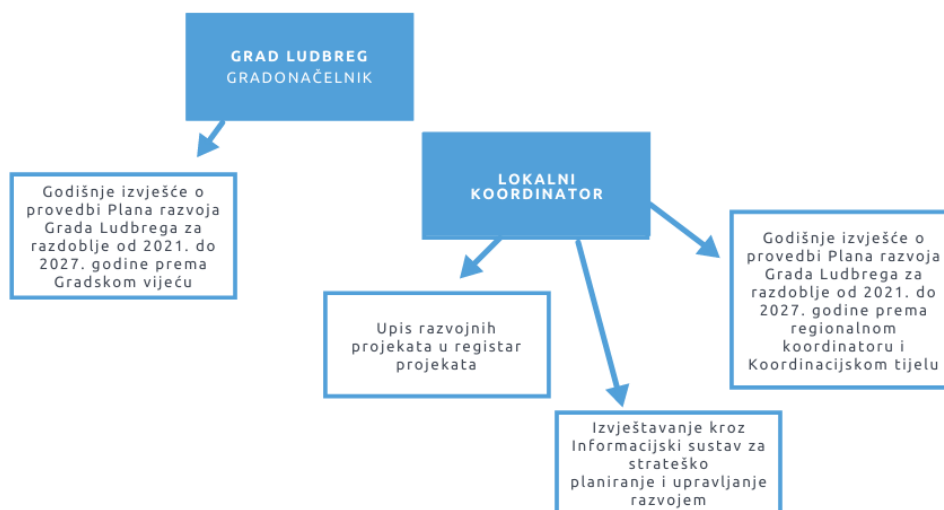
GRAD LUDBREG
GRADONAČELNIK

Godišnje izvješće o provedbi Plana razvoja Grada Ludbrega za razdoblje od 2021. do 2027. godine prema Gradskom vijeću

LOKALNI KOORDINATOR

Godišnje izvješće o provedbi Plana razvoja Grada Ludbrega za razdoblje od 2021. do 2027. godine prema regionalnom koordinatoru i Koordinacijskom tijelu

Upis razvojnih projekata u registar projekata

Izvještavanje kroz Informacijski sustav za strateško planiranje i upravljanje razvojem